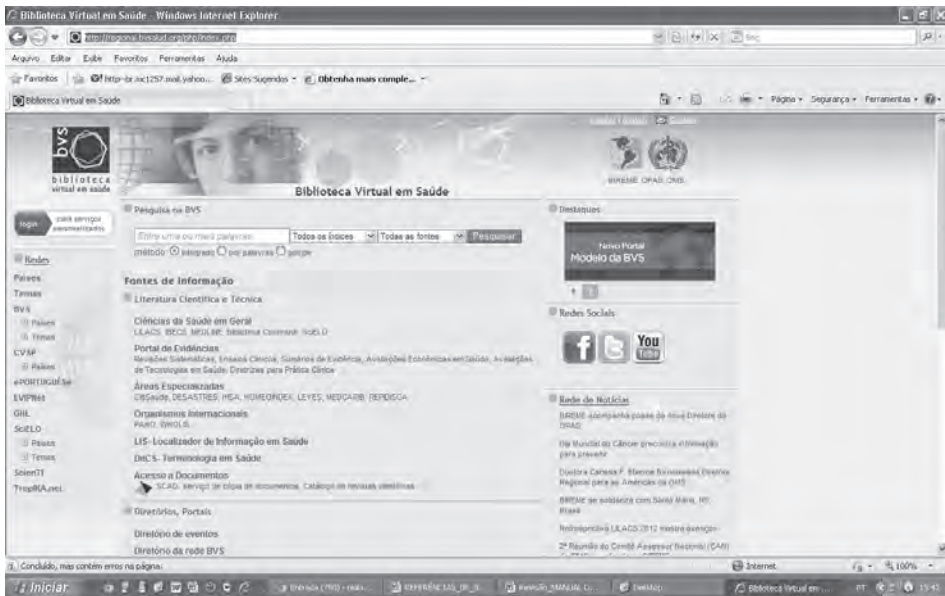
Biblioteca Virtual em Saúde - Windows Internet Explorer

http://regional.bvsalud.org/php/index.php

Arquivo Editar Exibir Favoritos Ferramentas Ajuda

Favoritos | http--br.mc1257.mail.yahoo... Sites Sugeridos Obtenha mais comple...

Biblioteca Virtual em Saúde

Página Segurança Ferramentas

bvs
biblioteca virtual em saúde

Biblioteca Virtual em Saúde

BIREME OPAS OMS

login para serviços personalizados

Redes
Países
Temas
BVS
Países
Temas
CVSP
Países
ePORTUGUÊSe
EVIPNet
GHL
SciELO
Países
Temas
ScienTI
TropIKA.net

Pesquisa na BVS

Entre uma ou mais palavras | Todos os índices | Todas as fontes | Pesquisar

método integrado por palavras google

Fontes de informação

Literatura Científica e Técnica

Ciências da Saúde em Geral
LILACS, IBECS, MEDLINE, Biblioteca Cochrane, SciELO

Portal de Evidências
Revisões Sistemáticas, Ensaios Clínicos, Sumários de Evidência, Avaliações Econômicas em Saúde, Avaliações de Tecnologias em Saúde, Diretrizes para Prática Clínica

Áreas Especializadas
CidSaúde, DESASTRES, HISA, HOMEOINDEX, LEYES, MEDCARIB, REPIDISCA

Organismos Internacionais
PAHO, WHOLIS

LIS - Localizador de Informação em Saúde

DeCS - Terminologia em Saúde

Acesso a Documentos
SCAD, serviço de cópia de documentos, Catálogo de revistas científicas

Diretórios, Portais

Diretório de eventos

Diretório da rede BVS

Destaques

Novo Portal
Modelo da BVS

Redes Sociais

You Tube

Rede de Notícias

BIREME acompanha posse da nova Diretora da OPAS

Dia Mundial do Câncer preconiza informação para prevenir

Doutora Carissa F. Etienne foi nomeada Diretora Regional para as Américas da OMS

BIREME se solidariza com Santa Maria, RS, Brasil

Retrospectiva LILACS 2012 mostra avanços

2ª Reunião do Comitê Assessor Nacional (CAN)

Concluído, mas contém erros na página.

Internet

100%

Iniciar

Entrada (790) - mais...

REFERÊNCIAS_DE_D...

Revisão_MANUAL Co...

Desktop

Biblioteca Virtual em...

PT 15:43